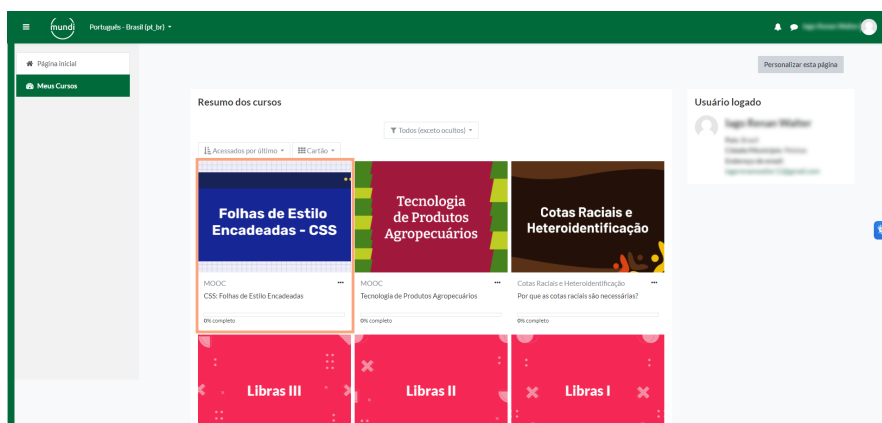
mundi Português - Brasil (pt_br)

Página inicial
Meus Cursos

Personalizar esta página

Resumo dos cursos

Todos (exceto ocultos)

Acessados por último
Cartão

Folhas de Estilo Encadeadas - CSS
MOOC
CSS: Folhas de Estilo Encadeadas
0% completo

Tecnologia de Produtos Agropecuários
MOOC
Tecnologia de Produtos Agropecuários
0% completo

Cotas Raciais e Heteroidentificação
Cotas Raciais e Heteroidentificação
Por que as cotas raciais são necessárias?
0% completo

Libras III

Libras II

Libras I

Usuário logado
Iago Renan Walter
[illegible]